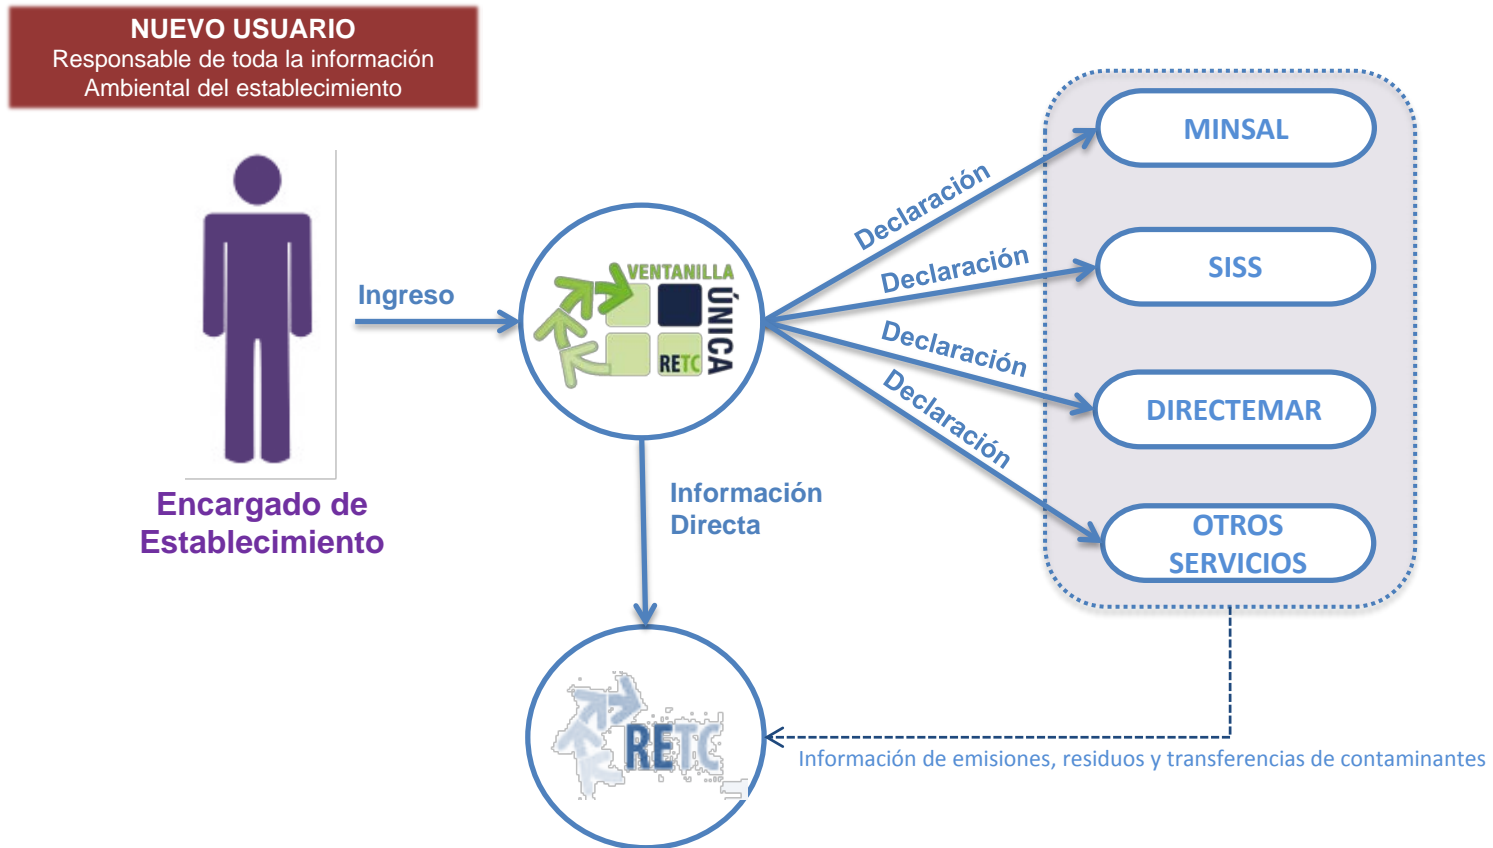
NUEVO USUARIO
Responsable de toda la información Ambiental del establecimiento

Encargado de Establecimiento

Ingreso

VENTANILLA ÚNICA RETC

Declaración
Declaración
Declaración
Declaración

MINSAL
SISS
DIRECTEMAR
OTROS SERVICIOS

Información Directa

RETC

Información de emisiones, residuos y transferencias de contaminantes